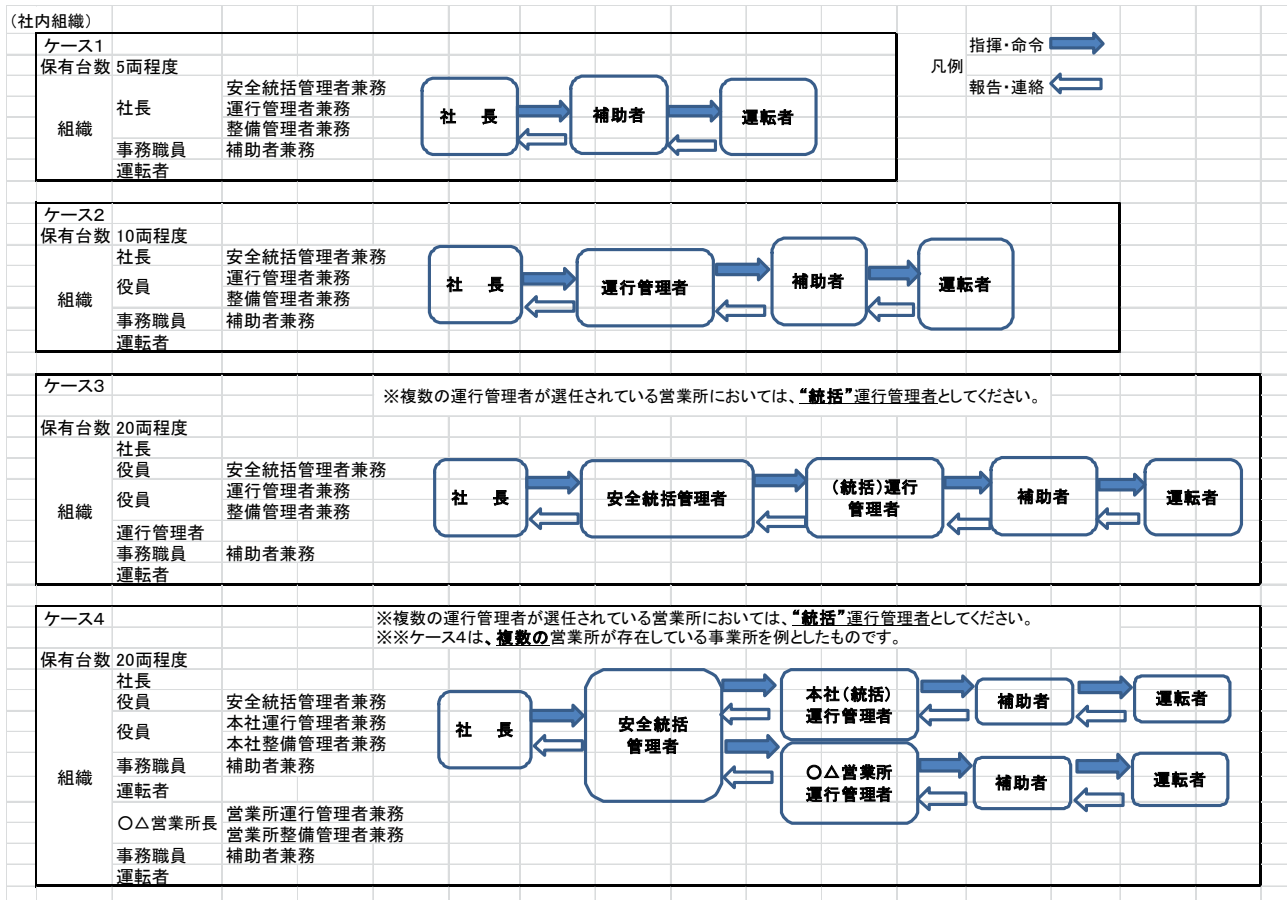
（社内組織）

凡例
指揮・命令
報告・連絡

ケース1
保有台数 5両程度
組織
社長 安全統括管理者兼務 運行管理者兼務 整備管理者兼務
事務職員 補助者兼務
運転者

社 長
補助者
運転者

ケース2
保有台数 10両程度
組織
社長 安全統括管理者兼務
役員 運行管理者兼務 整備管理者兼務
事務職員 補助者兼務
運転者

社 長
運行管理者
補助者
運転者

ケース3
※複数の運行管理者が選任されている営業所においては、"統括"運行管理者としてください。
保有台数 20両程度
組織
社長
役員 安全統括管理者兼務
役員 運行管理者兼務 整備管理者兼務
運行管理者
事務職員 補助者兼務
運転者

社 長
安全統括管理者
（統括）運行管理者
補助者
運転者

ケース4
※複数の運行管理者が選任されている営業所においては、"統括"運行管理者としてください。
※※ケース4は、複数の営業所が存在している事業所を例としたものです。
保有台数 20両程度
組織
社長
役員 安全統括管理者兼務
役員 本社運行管理者兼務 本社整備管理者兼務
事務職員 補助者兼務
運転者
○△営業所長 営業所運行管理者兼務 営業所整備管理者兼務
事務職員 補助者兼務
運転者

社 長
安全統括管理者
本社（統括）運行管理者
補助者
運転者
○△営業所運行管理者
補助者
運転者